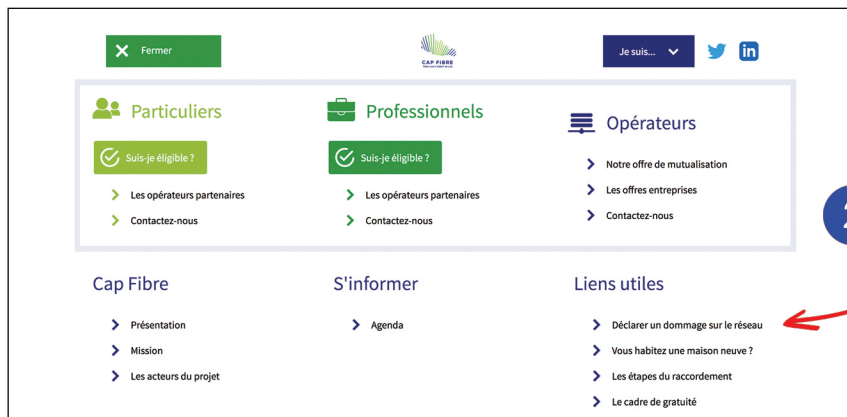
Fermer

CAP FIBRE

Je suis...

Particuliers

Suis-je éligible ?

Les opérateurs partenaires

Contactez-nous

Professionnels

Suis-je éligible ?

Les opérateurs partenaires

Contactez-nous

Opérateurs

Notre offre de mutualisation

Les offres entreprises

Contactez-nous

Cap Fibre

Présentation

Mission

Les acteurs du projet

S'informer

Agenda

Liens utiles

Déclarer un dommage sur le réseau

Vous habitez une maison neuve ?

Les étapes du raccordement

Le cadre de gratuité